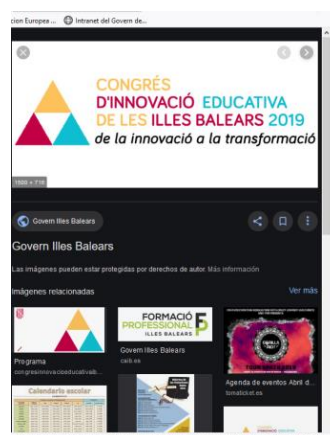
cion Europea ... Intranet del Govern de...

CONGRÉS D'INNOVACIÓ EDUCATIVA DE LES ILLES BALEARS 2019
de la innovació a la transformació

1500 × 718

Govern Illes Balears

Govern Illes Balears

Las imágenes pueden estar protegidas por derechos de autor. Más información

Imágenes relacionadas

Ver más

Programa
congresinnovacioeducativab...

FORMACIÓ PROFESSIONAL ILLES BALEARS

Govern Illes Balears
caib.es

Agenda de eventos Abril d...
tomaticket.es

Calendario escolar